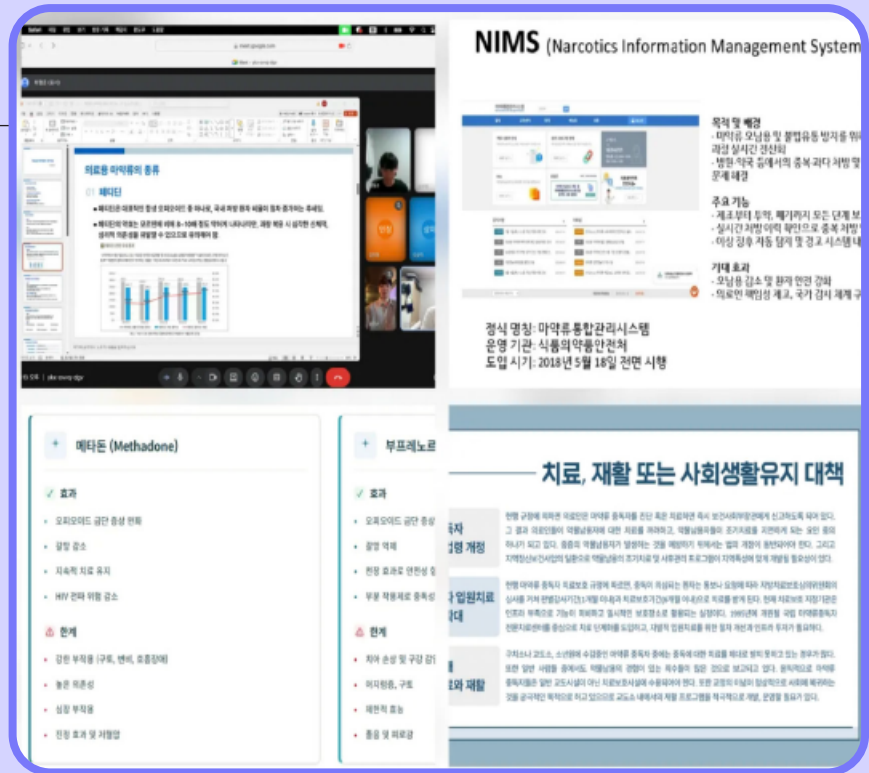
의료용 마약류의 종류

01 페티딘

NIMS (Narcotics Information Management System

목적 및 배경
- 미치료 오남용 및 불법유통 방지를 위
과정 실시간 전산화
- 병원·약국 등에서의 중복 과다 처방 및
문제 해결

주요 기능
- 제조부터 투약, 폐기까지 모든 단계 보
- 실시간 처방 이력 확인으로 중복 처방
- 이상 징후 자동 탐지 및 경고 시스템

기대 효과
- 오남용 감소 및 환자 안전 강화
- 의료인 책임성 제고, 국가 감시 체계 구

정식 명칭: 마약류통합관리시스템
운영 기관: 식품의약품안전처
도입 시기: 2018년 5월 18일 전면 시행

메타돈 (Methadone)

효과
- 오피오이드 금단 증상 완화
- 갈망 감소
- 지속적 치료 유지
- HIV 전파 위험 감소

한계
- 강한 부작용 (구토, 변비, 호흡장애)
- 높은 의존성
- 심장 부작용
- 진정 효과 및 저혈압

부프레노르

효과
- 오피오이드 금단 증상
- 갈망 억제
- 천장 효과로 안전성
- 부분 작용제로 중독

한계
- 치아 손상 및 구강 문
- 이차팽창, 구토
- 제한적 효능
- 졸음 및 피로감

치료, 재활 또는 사회생활유지 대책

독자
경 개정

입원치료
대

와 재활